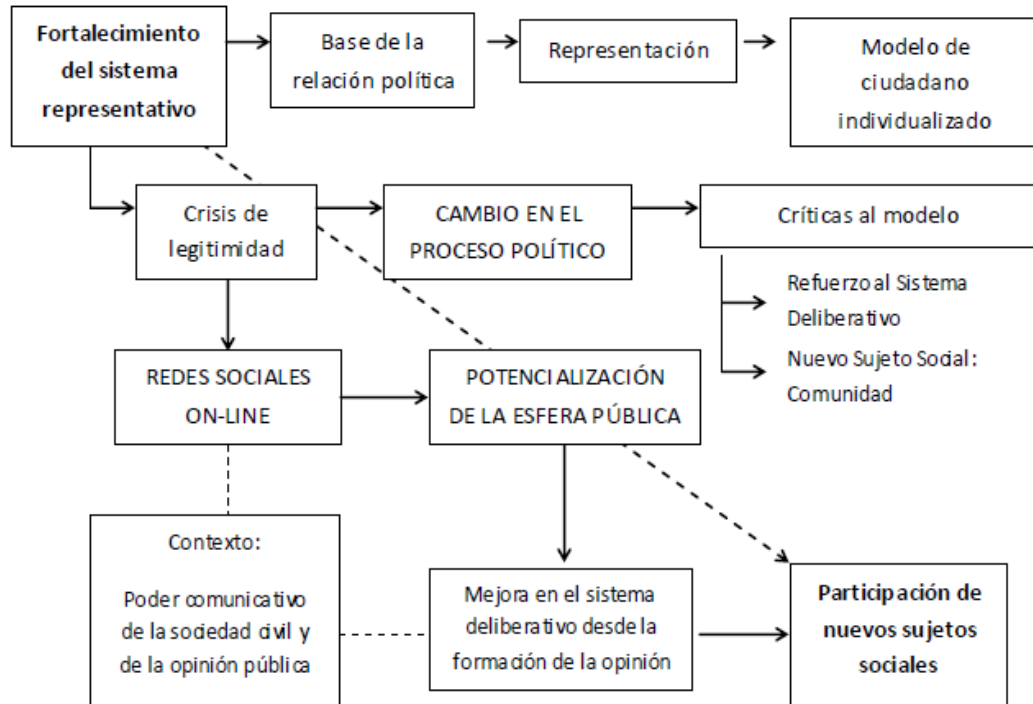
Fortalecimiento del sistema representativo

Base de la relación política

Representación

Modelo de ciudadano individualizado

Crisis de legitimidad

CAMBIO EN EL PROCESO POLÍTICO

Críticas al modelo

Refuerzo al Sistema Deliberativo

Nuevo Sujeto Social: Comunidad

REDES SOCIALES ON-LINE

POTENCIALIZACIÓN DE LA ESFERA PÚBLICA

Contexto:

Poder comunicativo de la sociedad civil y de la opinión pública

Mejora en el sistema deliberativo desde la formación de la opinión

Participación de nuevos sujetos sociales